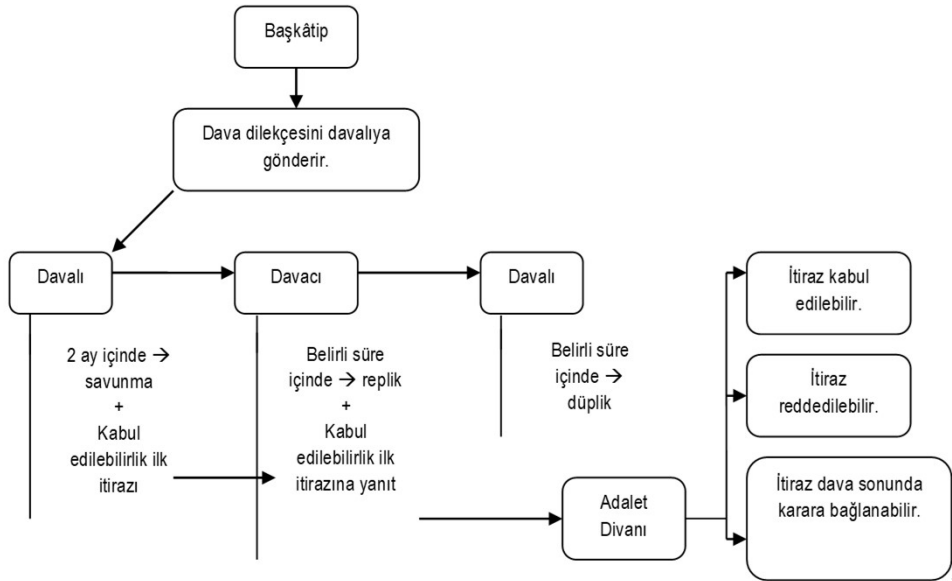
Başkâtip

Dava dilekçesini davalıya gönderir.

Davalı

Davacı

Davalı

2 ay içinde → savunma + Kabul edilebilirlik ilk itirazı

Belirli süre içinde → replik + Kabul edilebilirlik ilk itirazına yanıt

Belirli süre içinde → düplik

Adalet Divanı

İtiraz kabul edilebilir.

İtiraz reddedilebilir.

İtiraz dava sonunda karara bağlanabilir.